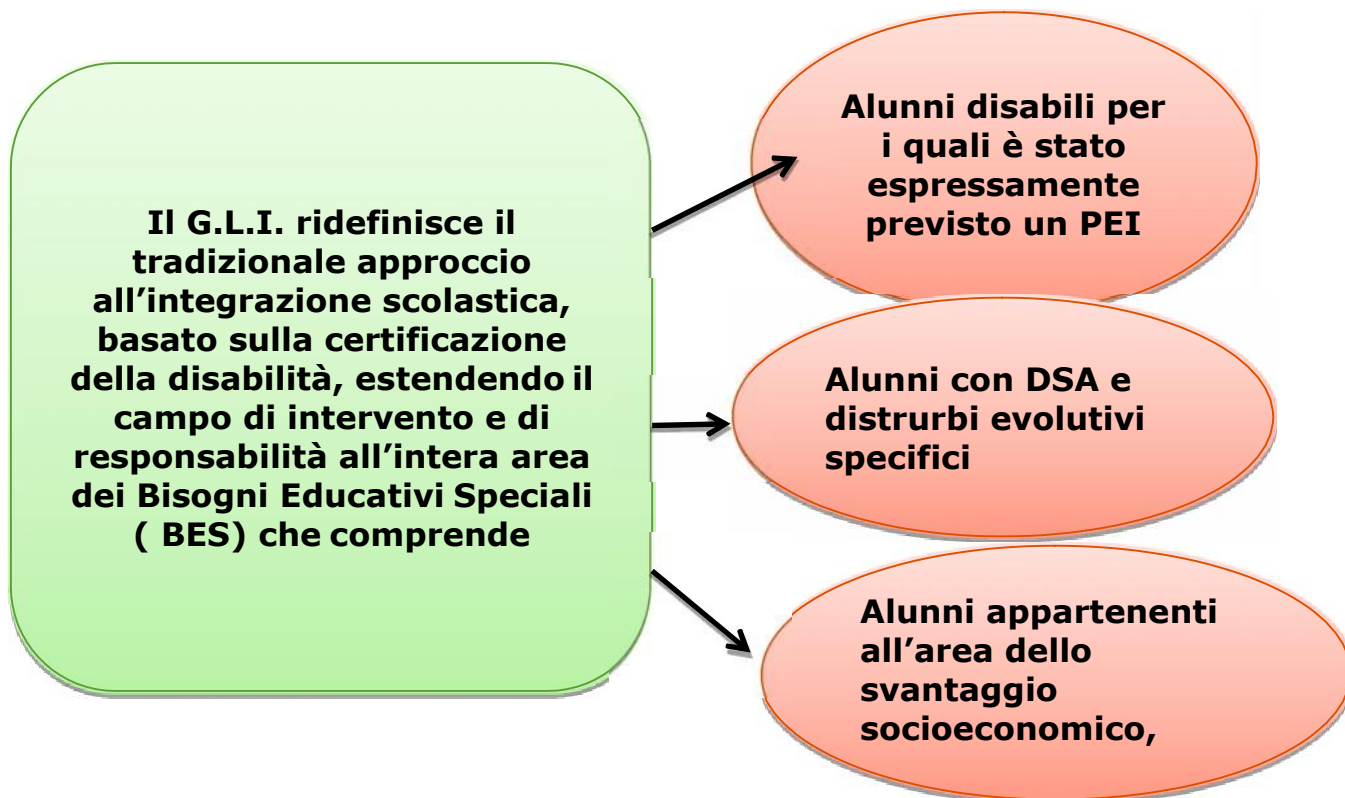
Il G.L.I. ridefinisce il tradizionale approccio all’integrazione scolastica, basato sulla certificazione della disabilità, estendendo il campo di intervento e di responsabilità all’intera area dei Bisogni Educativi Speciali ( BES) che comprende

Alunni disabili per i quali è stato espressamente previsto un PEI

Alunni con DSA e distrurbi evolutivi specifici

Alunni appartenenti all’area dello svantaggio socioeconomico,